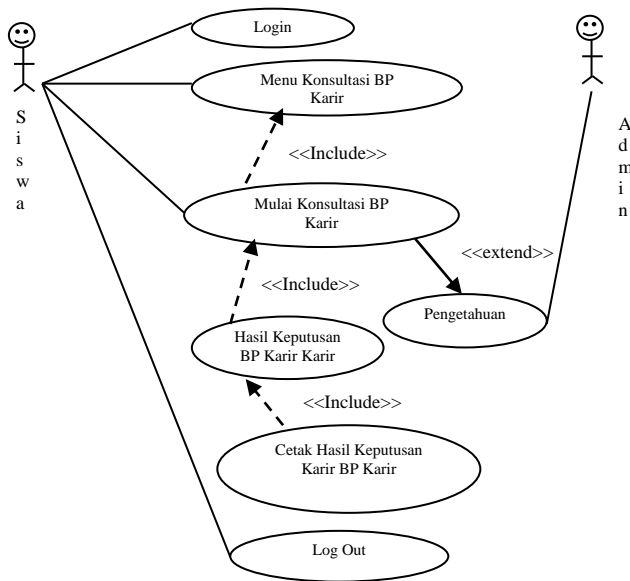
Siswa

Login

Menu Konsultasi BP Karir

<<Include>>

Mulai Konsultasi BP Karir

<<extend>>

<<Include>>

Pengetahuan

Hasil Keputusan BP Karir Karir

<<Include>>

Cetak Hasil Keputusan Karir BP Karir

Log Out

Admin